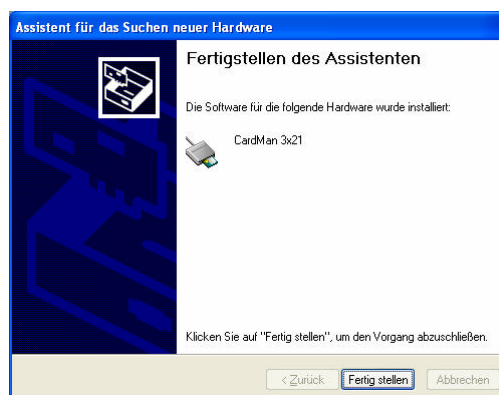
Assistent für das Suchen neuer Hardware

Fertigstellen des Assistenten

Die Software für die folgende Hardware wurde installiert:

CardMan 3x21

Klicken Sie auf "Fertig stellen", um den Vorgang abzuschließen.

< Zurück | Fertig stellen | Abbrechen